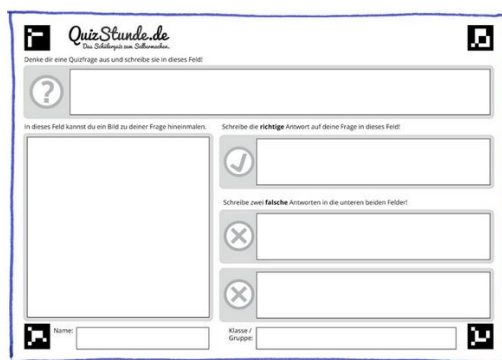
QuizStunde.de
Das Schülerquiz zum Selbermachen.

Denke dir eine Quizfrage aus und schreibe sie in dieses Feld!

In dieses Feld kannst du ein Bild zu deiner Frage hineinmalen.

Schreibe die **richtige** Antwort auf deine Frage in dieses Feld!

Schreibe zwei **falsche** Antworten in die unteren beiden Felder!

Name:

Klasse / Gruppe: